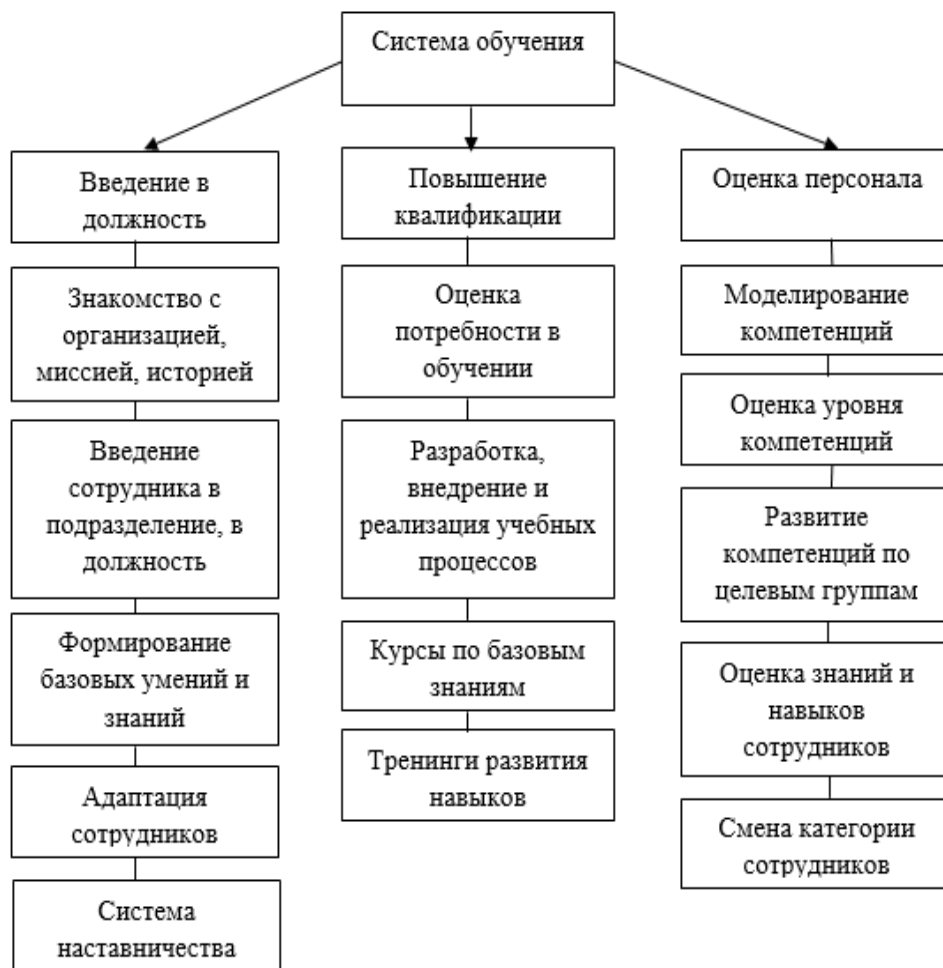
Система обучения

Введение в должность

Знакомство с организацией, миссией, историей

Введение сотрудника в подразделение, в должность

Формирование базовых умений и знаний

Адаптация сотрудников

Система наставничества

Повышение квалификации

Оценка потребности в обучении

Разработка, внедрение и реализация учебных процессов

Курсы по базовым знаниям

Тренинги развития навыков

Оценка персонала

Моделирование компетенций

Оценка уровня компетенций

Развитие компетенций по целевым группам

Оценка знаний и навыков сотрудников

Смена категории сотрудников